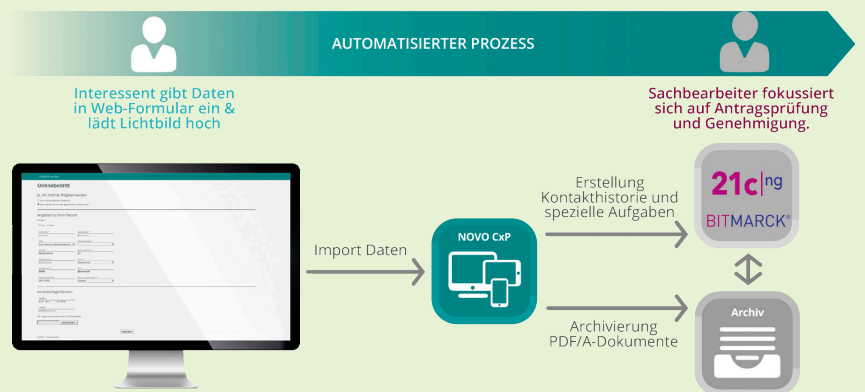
AUTOMATISIERTER PROZESS

Interessent gibt Daten in Web-Formular ein & lädt Lichtbild hoch

Sachbearbeiter fokussiert sich auf Antragsprüfung und Genehmigung.

Onlinebeitritt

Angaben zu Ihrer Person

Import Daten

NOVO CxP

Erstellung Kontakthistorie und spezielle Aufgaben

21c|ng

BITMARCK®

Archivierung PDF/A-Dokumente

Archiv